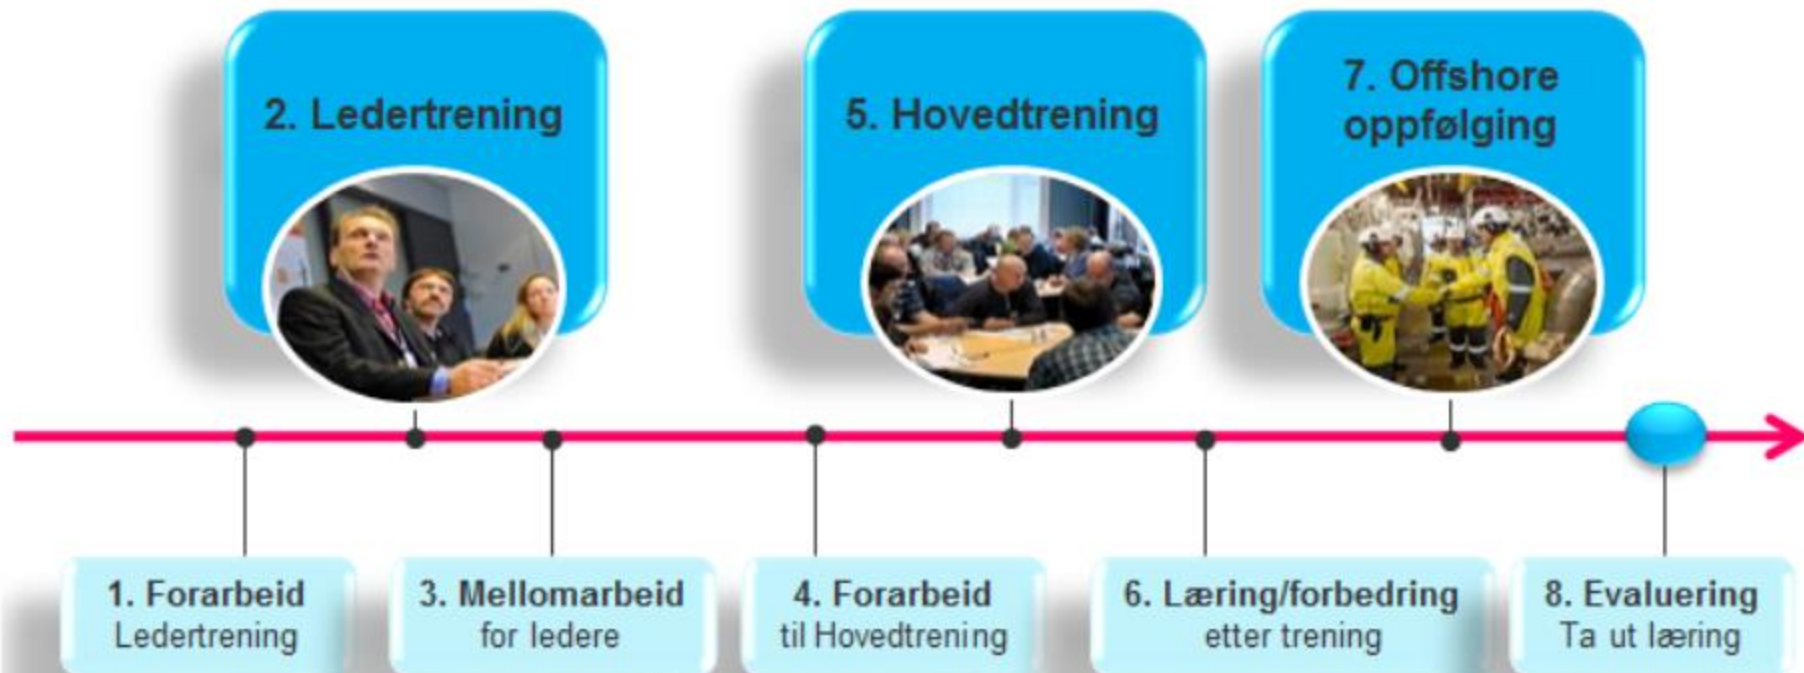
2. Ledertrening

5. Hovedtrening

7. Offshore oppfølging

1. Forarbeid
Ledertrening

3. Mellomarbeid
for ledere

4. Forarbeid
til Hovedtrening

6. Læring/forbedring
etter trening

8. Evaluering
Ta ut læring